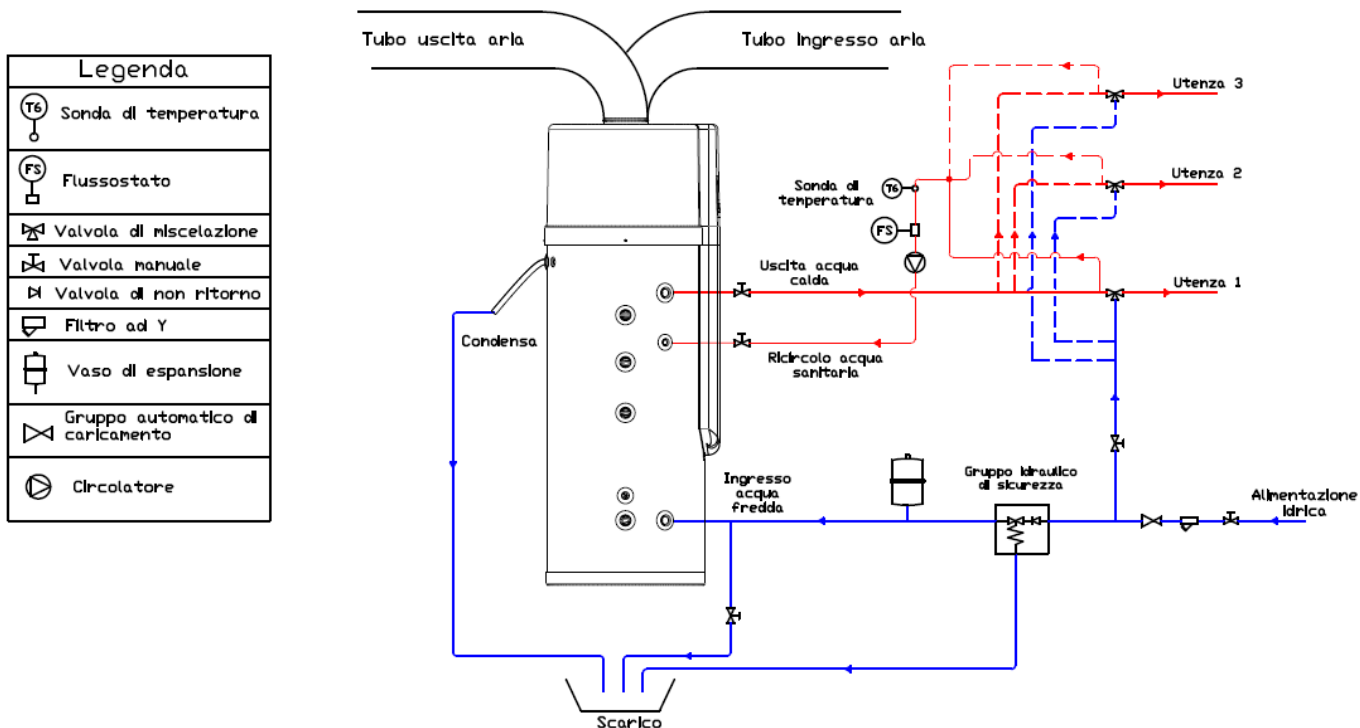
Legenda

T6 Sonda di temperatura

FS Flussostato

Valvola di miscelazione

Valvola manuale

Valvola di non ritorno

Filtro ad Y

Vaso di espansione

Gruppo automatico di caricamento

Circolatore

Tubo uscita aria

Tubo ingresso aria

Utenza 3

Utenza 2

Sonda di temperatura

T6

FS

Uscita acqua calda

Utenza 1

Condensa

Ricircolo acqua sanitaria

Ingresso acqua fredda

Gruppo idraulico di sicurezza

Alimentazione idrica

Scarico